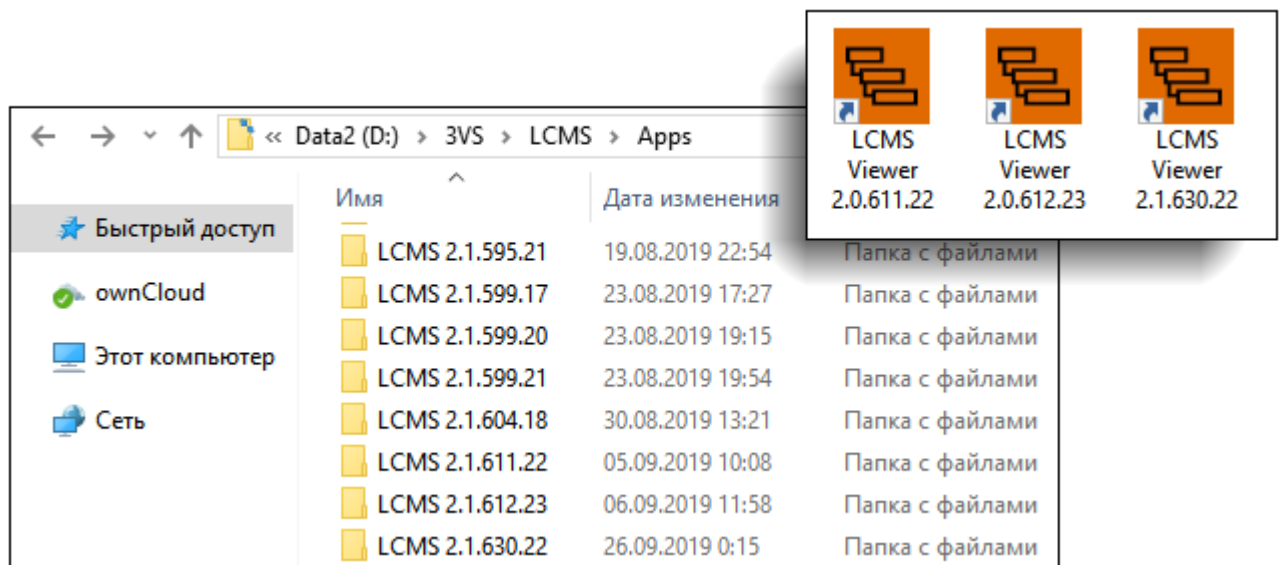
« Data2 (D:) › 3VS › LCMS › Apps

Быстрый доступ
ownCloud
Этот компьютер
Сеть

| Имя | Дата изменения | |
|---|---|---|
| LCMS 2.1.595.21 | 19.08.2019 22:54 | Папка с файлами |
| LCMS 2.1.599.17 | 23.08.2019 17:27 | Папка с файлами |
| LCMS 2.1.599.20 | 23.08.2019 19:15 | Папка с файлами |
| LCMS 2.1.599.21 | 23.08.2019 19:54 | Папка с файлами |
| LCMS 2.1.604.18 | 30.08.2019 13:21 | Папка с файлами |
| LCMS 2.1.611.22 | 05.09.2019 10:08 | Папка с файлами |
| LCMS 2.1.612.23 | 06.09.2019 11:58 | Папка с файлами |
| LCMS 2.1.630.22 | 26.09.2019 0:15 | Папка с файлами |

LCMS Viewer 2.0.611.22
LCMS Viewer 2.0.612.23
LCMS Viewer 2.1.630.22